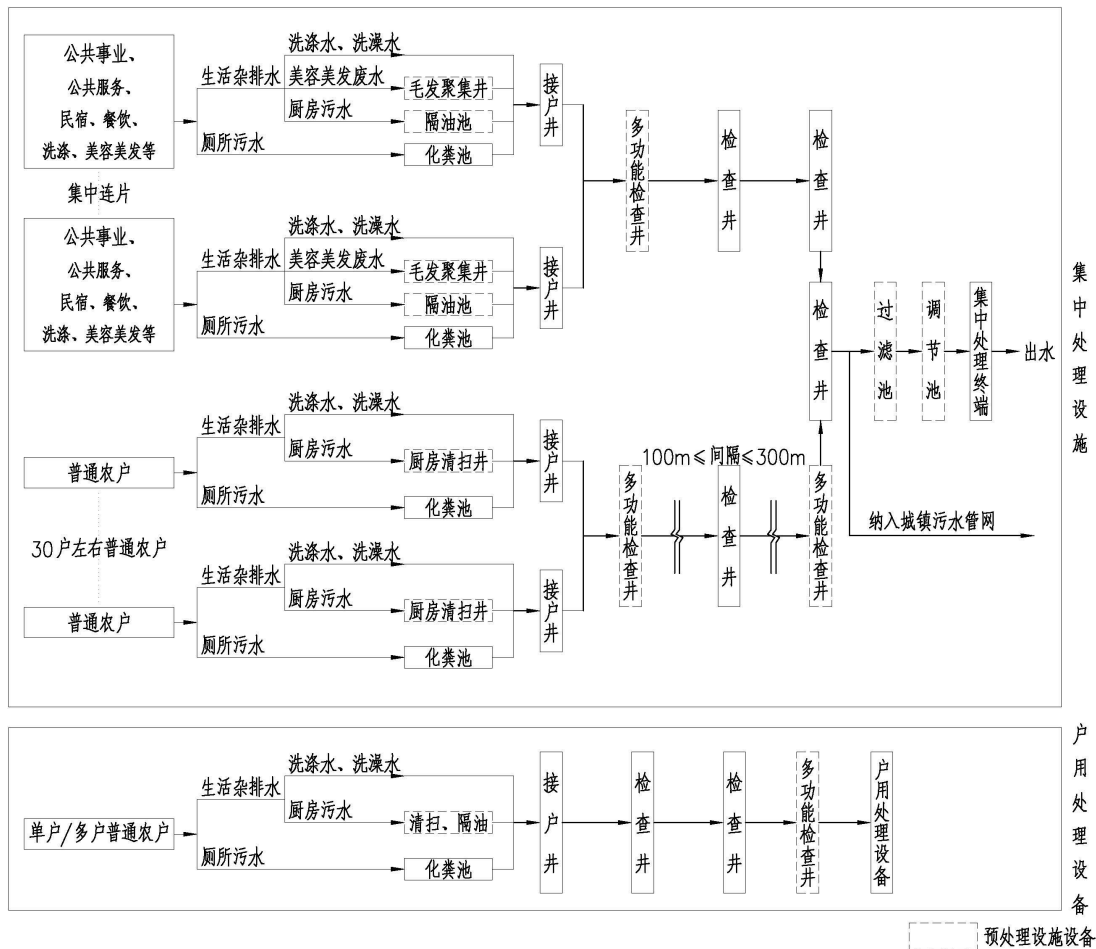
公共事业、公共服务、民宿、餐饮、洗涤、美容美发等

生活杂排水

洗涤水、洗澡水

美容美发废水

毛发聚集井

厨房污水

隔油池

厕所污水

化粪池

接户井

集中连片

公共事业、公共服务、民宿、餐饮、洗涤、美容美发等

生活杂排水

洗涤水、洗澡水

美容美发废水

毛发聚集井

厨房污水

隔油池

厕所污水

化粪池

接户井

多功能检查井

检查井

检查井

检查井

过滤池

调节池

集中处理终端

出水

集中处理设施

普通农户

生活杂排水

洗涤水、洗澡水

厨房污水

厨房清扫井

厕所污水

化粪池

接户井

30户左右普通农户

普通农户

生活杂排水

洗涤水、洗澡水

厨房污水

厨房清扫井

厕所污水

化粪池

接户井

100m≤间隔≤300m

多功能检查井

检查井

多功能检查井

纳入城镇污水管网

单户/多户普通农户

生活杂排水

洗涤水、洗澡水

厨房污水

清扫、隔油

厕所污水

化粪池

接户井

检查井

检查井

多功能检查井

户用处理设备

户用处理设备

预处理设施设备